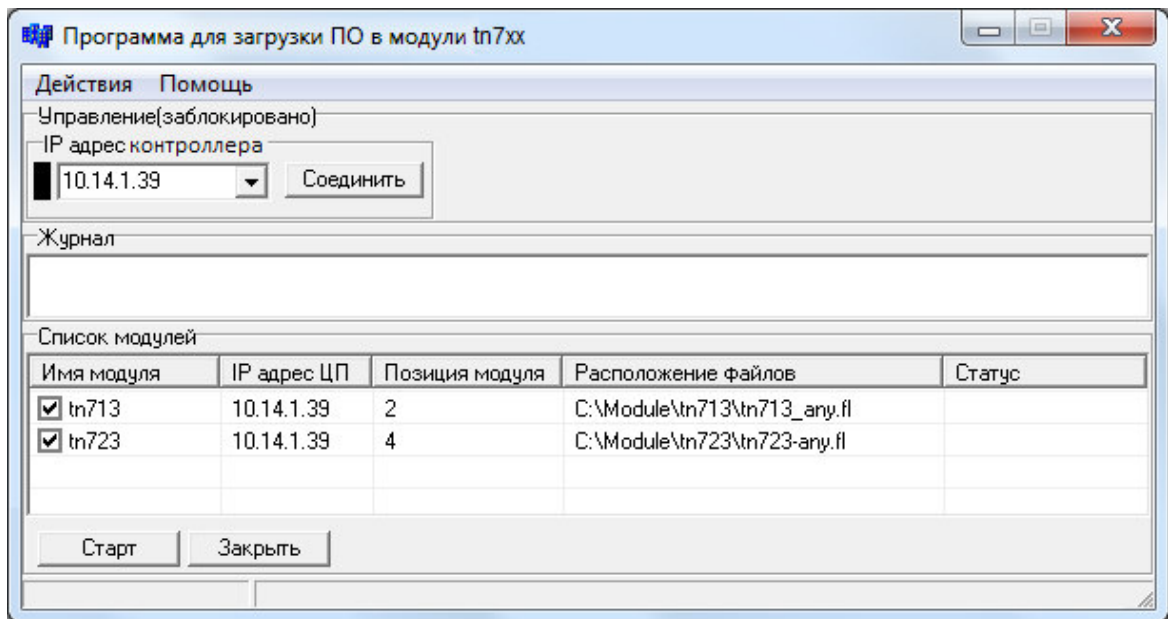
Программа для загрузки ПО в модули tn7xx

Действия Помощь

Управление(заблокировано)

IP адрес контроллера

10.14.1.39 Соединить

Журнал

Список модулей

| Имя модуля | IP адрес ЦП | Позиция модуля | Расположение файлов | Статус |
|---|---|---|---|---|
| tn713 | 10.14.1.39 | 2 | C:\Module\tn713\tn713_any.fl | |
| tn723 | 10.14.1.39 | 4 | C:\Module\tn723\tn723-any.fl | |

Старт Закрыть